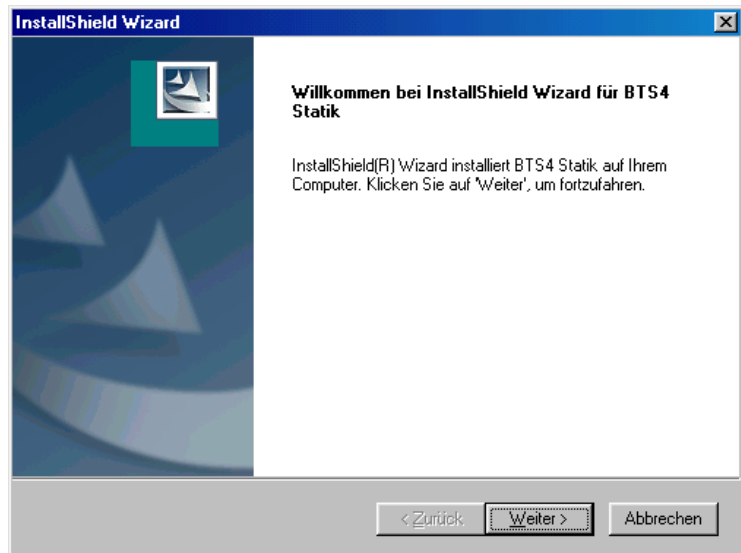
InstallShield Wizard

Willkommen bei InstallShield Wizard für BTS4 Statik

InstallShield(R) Wizard installiert BTS4 Statik auf Ihrem Computer. Klicken Sie auf 'Weiter', um fortzufahren.

< Zurück

Weiter >

Abbrechen